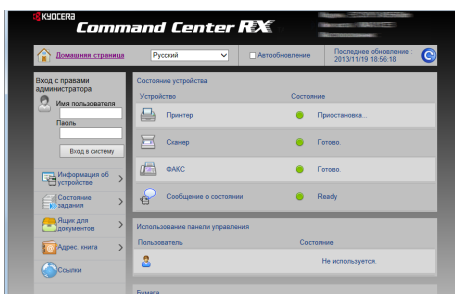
KYOCERA
Command Center RX

Домашняя страница
Русский
Автообновление
Последнее обновление
2013/11/19 18:56:18

Вход с правами администратора
Имя пользователя
Паоль
Вход в систему

Информация об устройстве
Состояние задания
Ящик для документов
Адрес. книга
Ссылки

Состояние устройства
| Устройство | Состояние |
|---|---|
| Принтер | Приостановка... |
| Сканер | Готово. |
| ФАКС | Готово. |
| Сообщение о состоянии | Ready |

Использование панели управления
| Пользователь | Состояние |
|---|---|
| | Не используется. |

Бумага